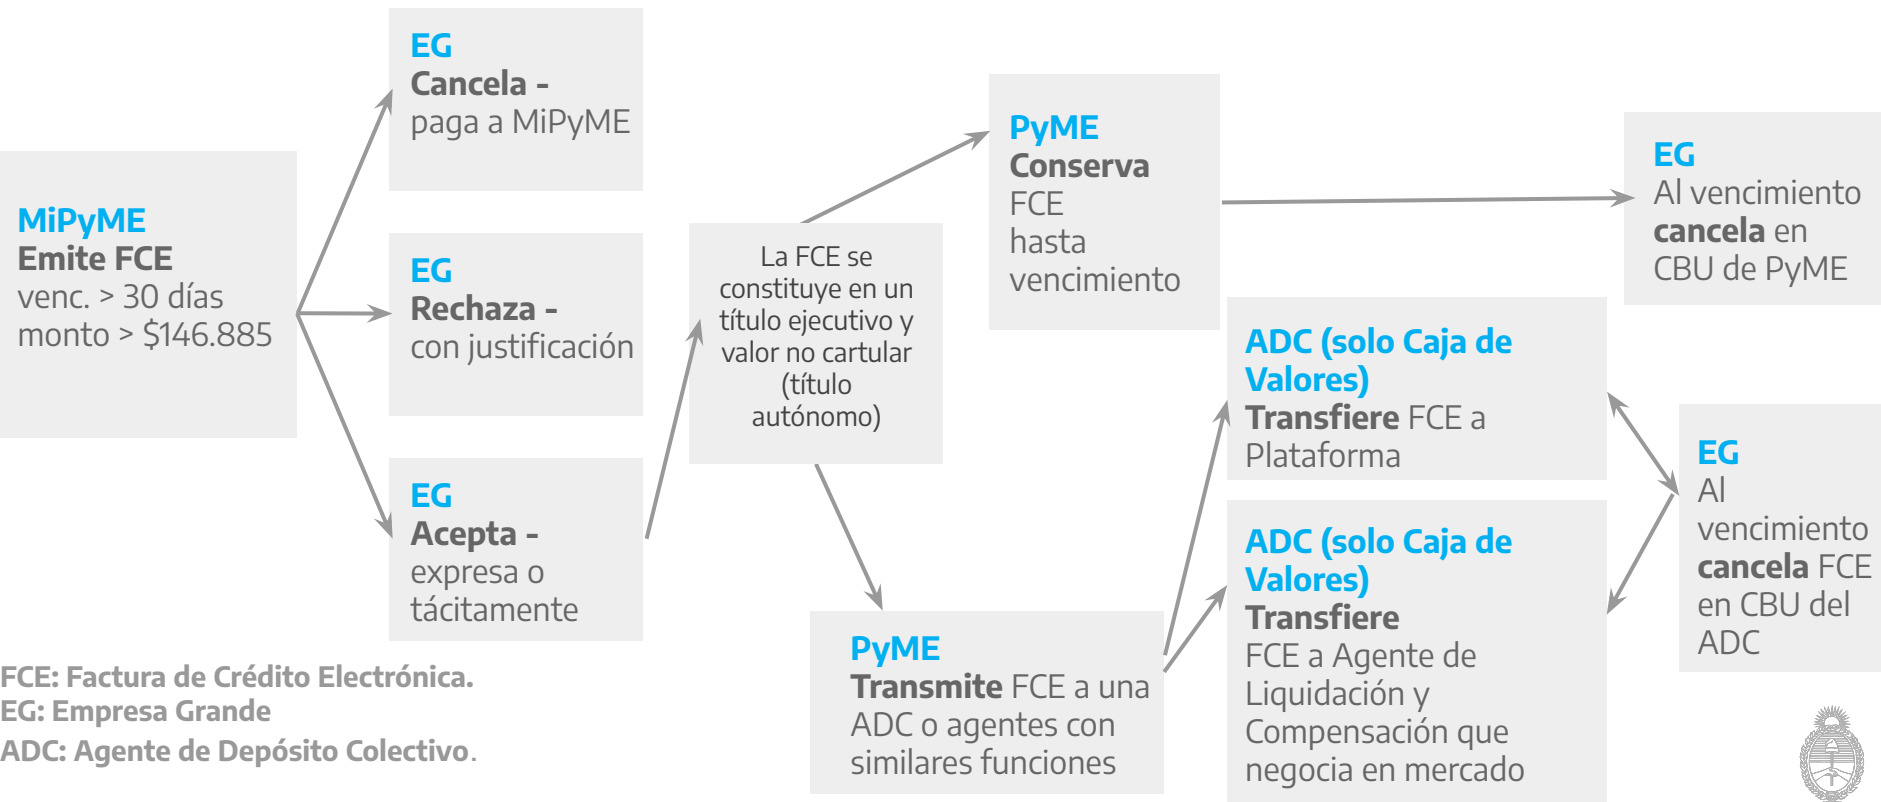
MiPyME
Emite FCE
venc. > 30 días
monto > $146.885

EG
Cancela -
paga a MiPyME

EG
Rechaza -
con justificación

EG
Acepta -
expresa o tácitamente

La FCE se constituye en un título ejecutivo y valor no cartular (título autónomo)

PyME
Conserva
FCE
hasta
vencimiento

EG
Al vencimiento
cancela en
CBU de PyME

PyME
Transmite FCE a una ADC o agentes con similares funciones

ADC (solo Caja de Valores)
Transfiere FCE a Plataforma

ADC (solo Caja de Valores)
Transfiere
FCE a Agente de Liquidación y Compensación que negocia en mercado

EG
Al vencimiento
cancela FCE en CBU del ADC

FCE: Factura de Crédito Electrónica.
EG: Empresa Grande
ADC: Agente de Depósito Colectivo.